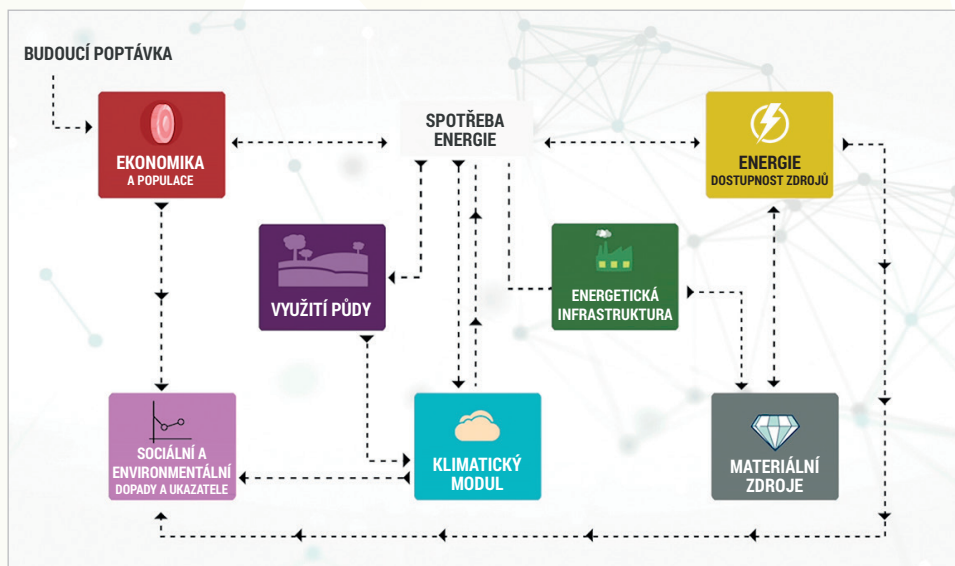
BUDOUCÍ POPTÁVKA

EKONOMIKA
A POPULACE

SPOTŘEBA
ENERGIE

ENERGIE
DOSTUPNOST ZDROJŮ

VYUŽITÍ PŮDY

ENERGETICKÁ
INFRASTRUKTURA

SOCIÁLNÍ A
ENVIRONMENTÁLNÍ
DOPADY A UKAZATELE

KLIMATICKÝ
MODUL

MATERIÁLNÍ
ZDROJE